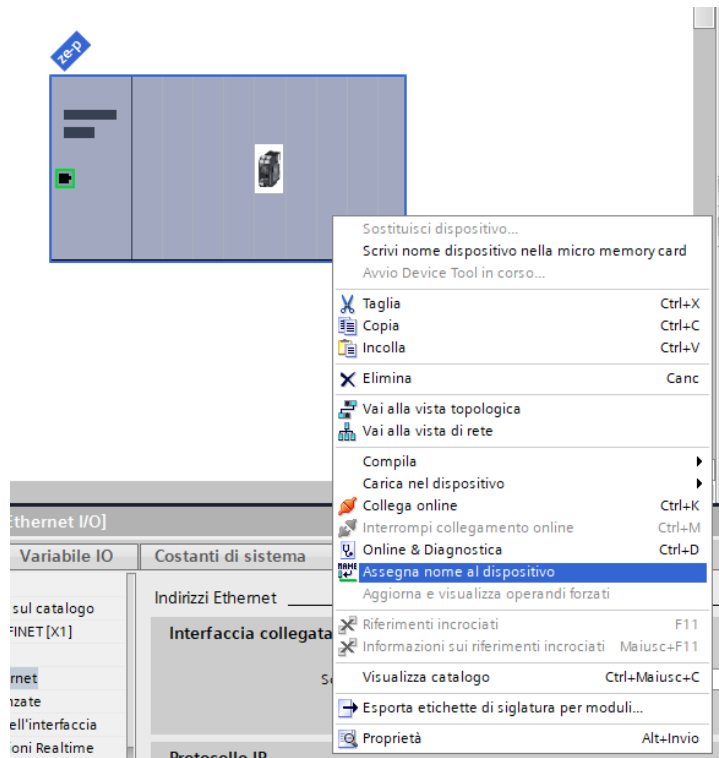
ze-p

Sostituisci dispositivo...
Scrivi nome dispositivo nella micro memory card
Avvio Device Tool in corso...
Taglia Ctrl+X
Copia Ctrl+C
Incolla Ctrl+V
Elimina Canc
Vai alla vista topologica
Vai alla vista di rete
Compila
Carica nel dispositivo
Collega online Ctrl+K
Interrompi collegamento online Ctrl+M
Online & Diagnostica Ctrl+D
Assegna nome al dispositivo
Aggiorna e visualizza operandi forzati
Riferimenti incrociati F11
Informazioni sui riferimenti incrociati Maiusc+F11
Visualizza catalogo Ctrl+Maiusc+C
Esporta etichette di siglatura per moduli...
Proprietà Alt+Invio

thernet I/O]
Variabile IO
Costanti di sistema
sul catalogo
FINET [X1]
rnet
nzate
ell'interfaccia
oni Realtime
Indirizzi Ethernet
Interfaccia collegata
Se
Protocollo IP